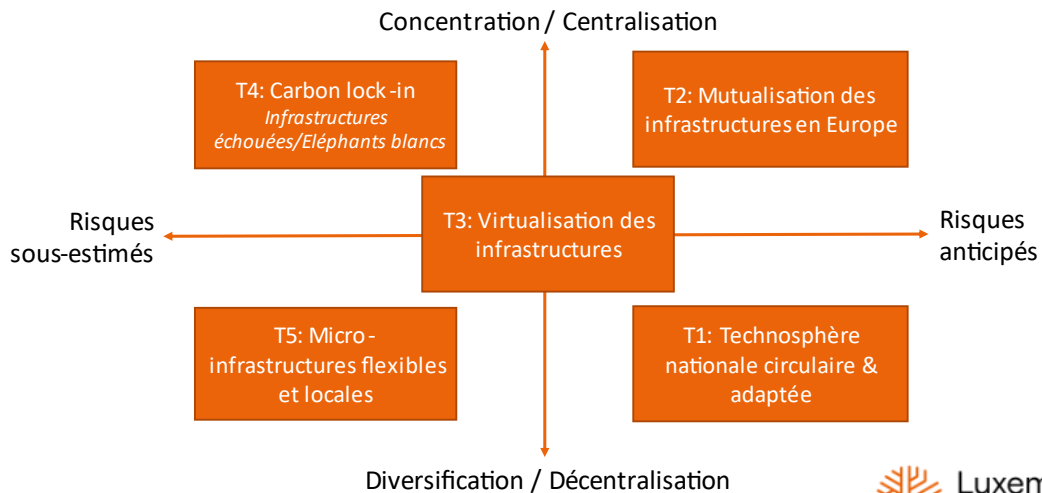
Concentration / Centralisation

T4: Carbon lock -in
Infrastructures échouées/Eléphants blancs

T2: Mutualisation des infrastructures en Europe

Risques sous-estimés

T3: Virtualisation des infrastructures

Risques anticipés

T5: Micro-infrastructures flexibles et locales

T1: Technosphère nationale circulaire & adaptée

Diversification / Décentralisation

Luxem